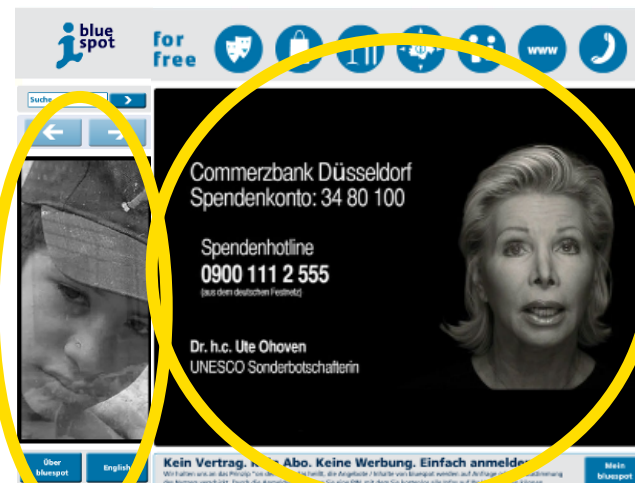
blue spot

for free

www

Suche

Commerzbank Düsseldorf
Spendenkonto: 34 80 100

Spendenhotline
0900 111 2 555
(aus dem deutschen Festnetz)

Dr. h.c. Ute Ohoven
UNESCO Sonderbotschafterin

Über bluespot

English

Kein Vertrag. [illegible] Abo. Keine Werbung. Einfach anmelden

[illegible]

Mein bluespot